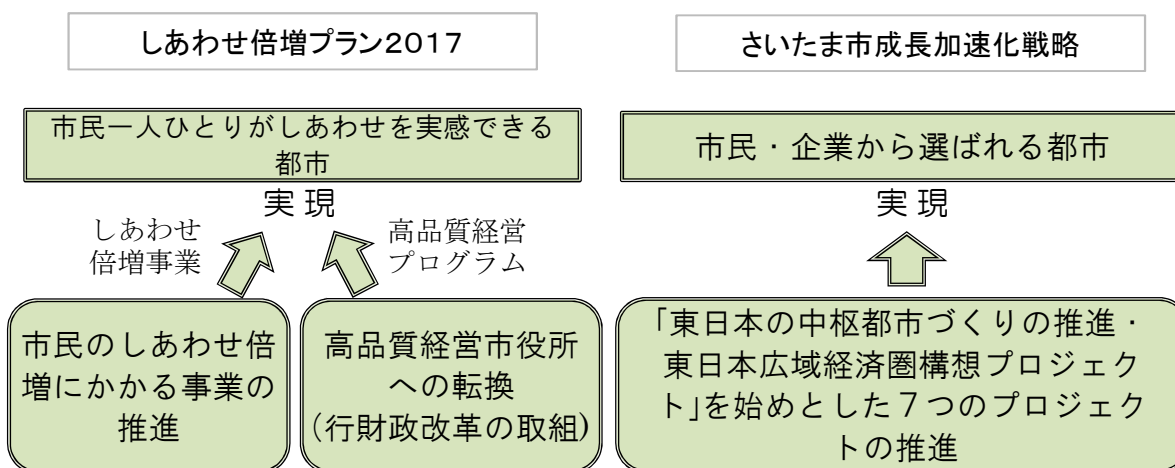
しあわせ倍増プラン2017

市民一人ひとりがしあわせを実感できる都市

実 現

しあわせ倍増事業

高品質経営プログラム

市民のしあわせ倍増にかかる事業の推進

高品質経営市役所への転換
（行財政改革の取組）

さいたま市成長加速化戦略

市民・企業から選ばれる都市

実 現

「東日本の中枢都市づくりの推進・東日本広域経済圏構想プロジェクト」を始めとした７つのプロジェクトの推進